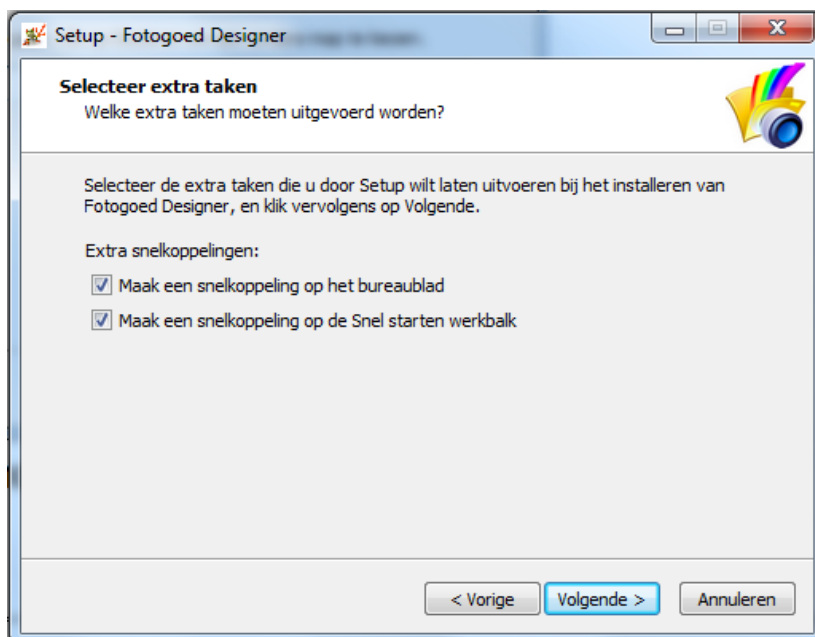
Setup - Fotogoed Designer

**Selecteer extra taken**
Welke extra taken moeten uitgevoerd worden?

Selecteer de extra taken die u door Setup wilt laten uitvoeren bij het installeren van Fotogoed Designer, en klik vervolgens op Volgende.

Extra snelkoppelingen:

☑ Maak een snelkoppeling op het bureaublad

☑ Maak een snelkoppeling op de Snel starten werkbalk

< Vorige | Volgende > | Annuleren